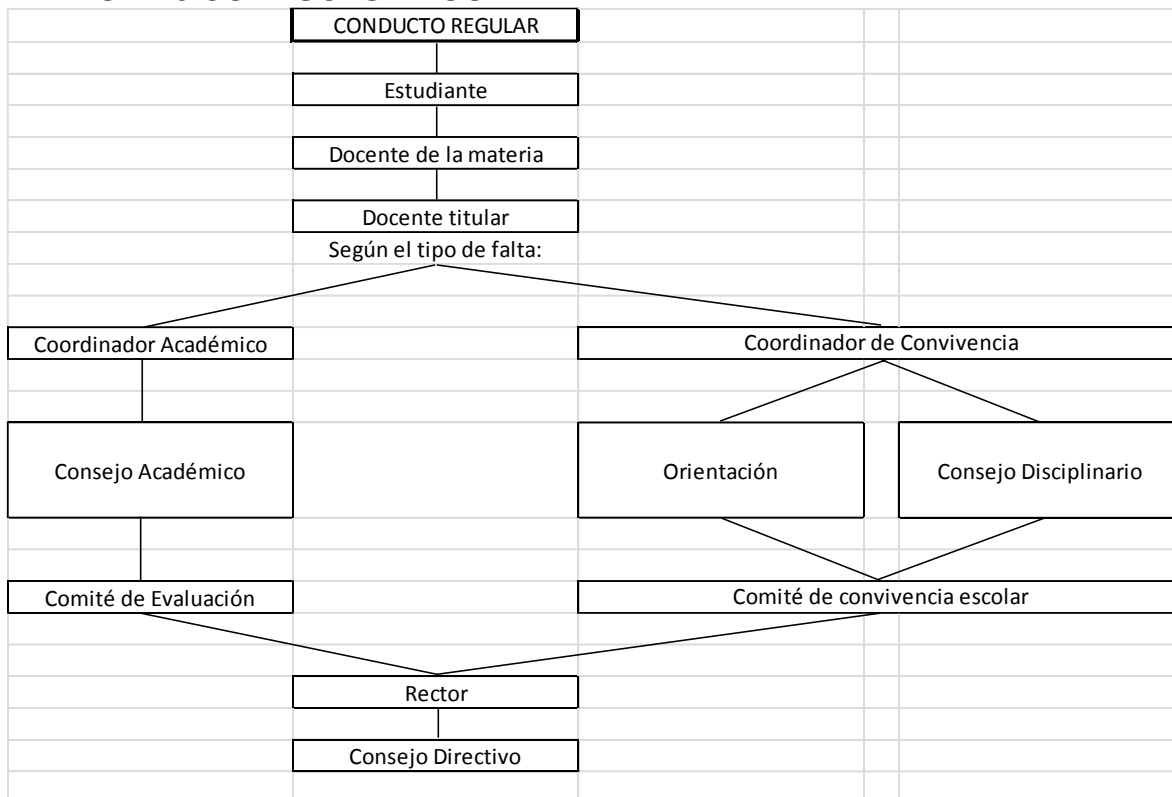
CONDUCTO REGULAR

Estudiante

Docente de la materia

Docente titular

Según el tipo de falta:

Coordinador Académico

Coordinador de Convivencia

Consejo Académico

Orientación

Consejo Disciplinario

Comité de Evaluación

Comité de convivencia escolar

Rector

Consejo Directivo